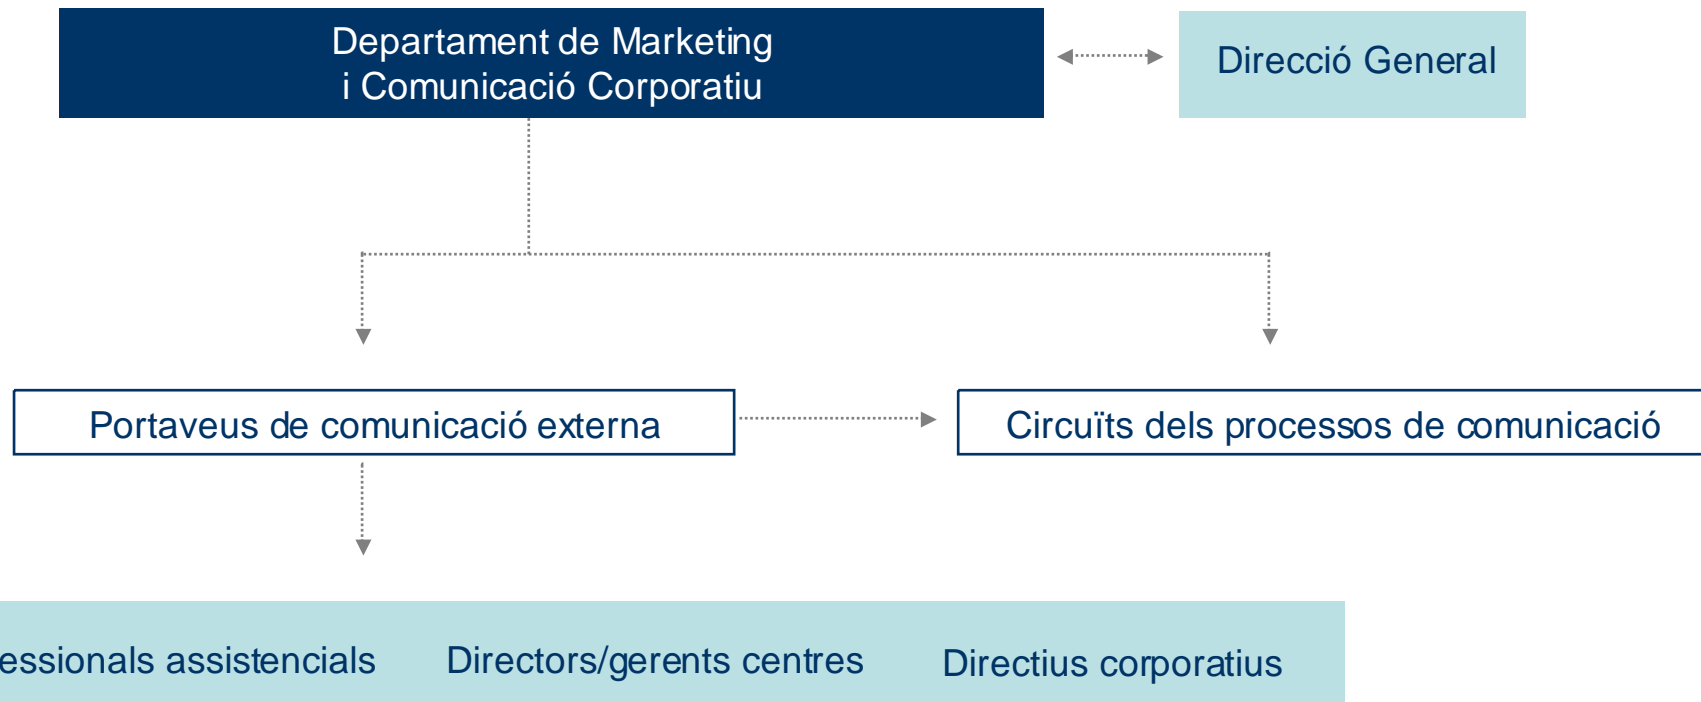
Departament de Marketing i Comunicació Corporatiu

Direcció General

Portaveus de comunicació externa

Circuïts dels processos de comunicació

essionals assistencials

Directors/gerents centres

Directius corporatius